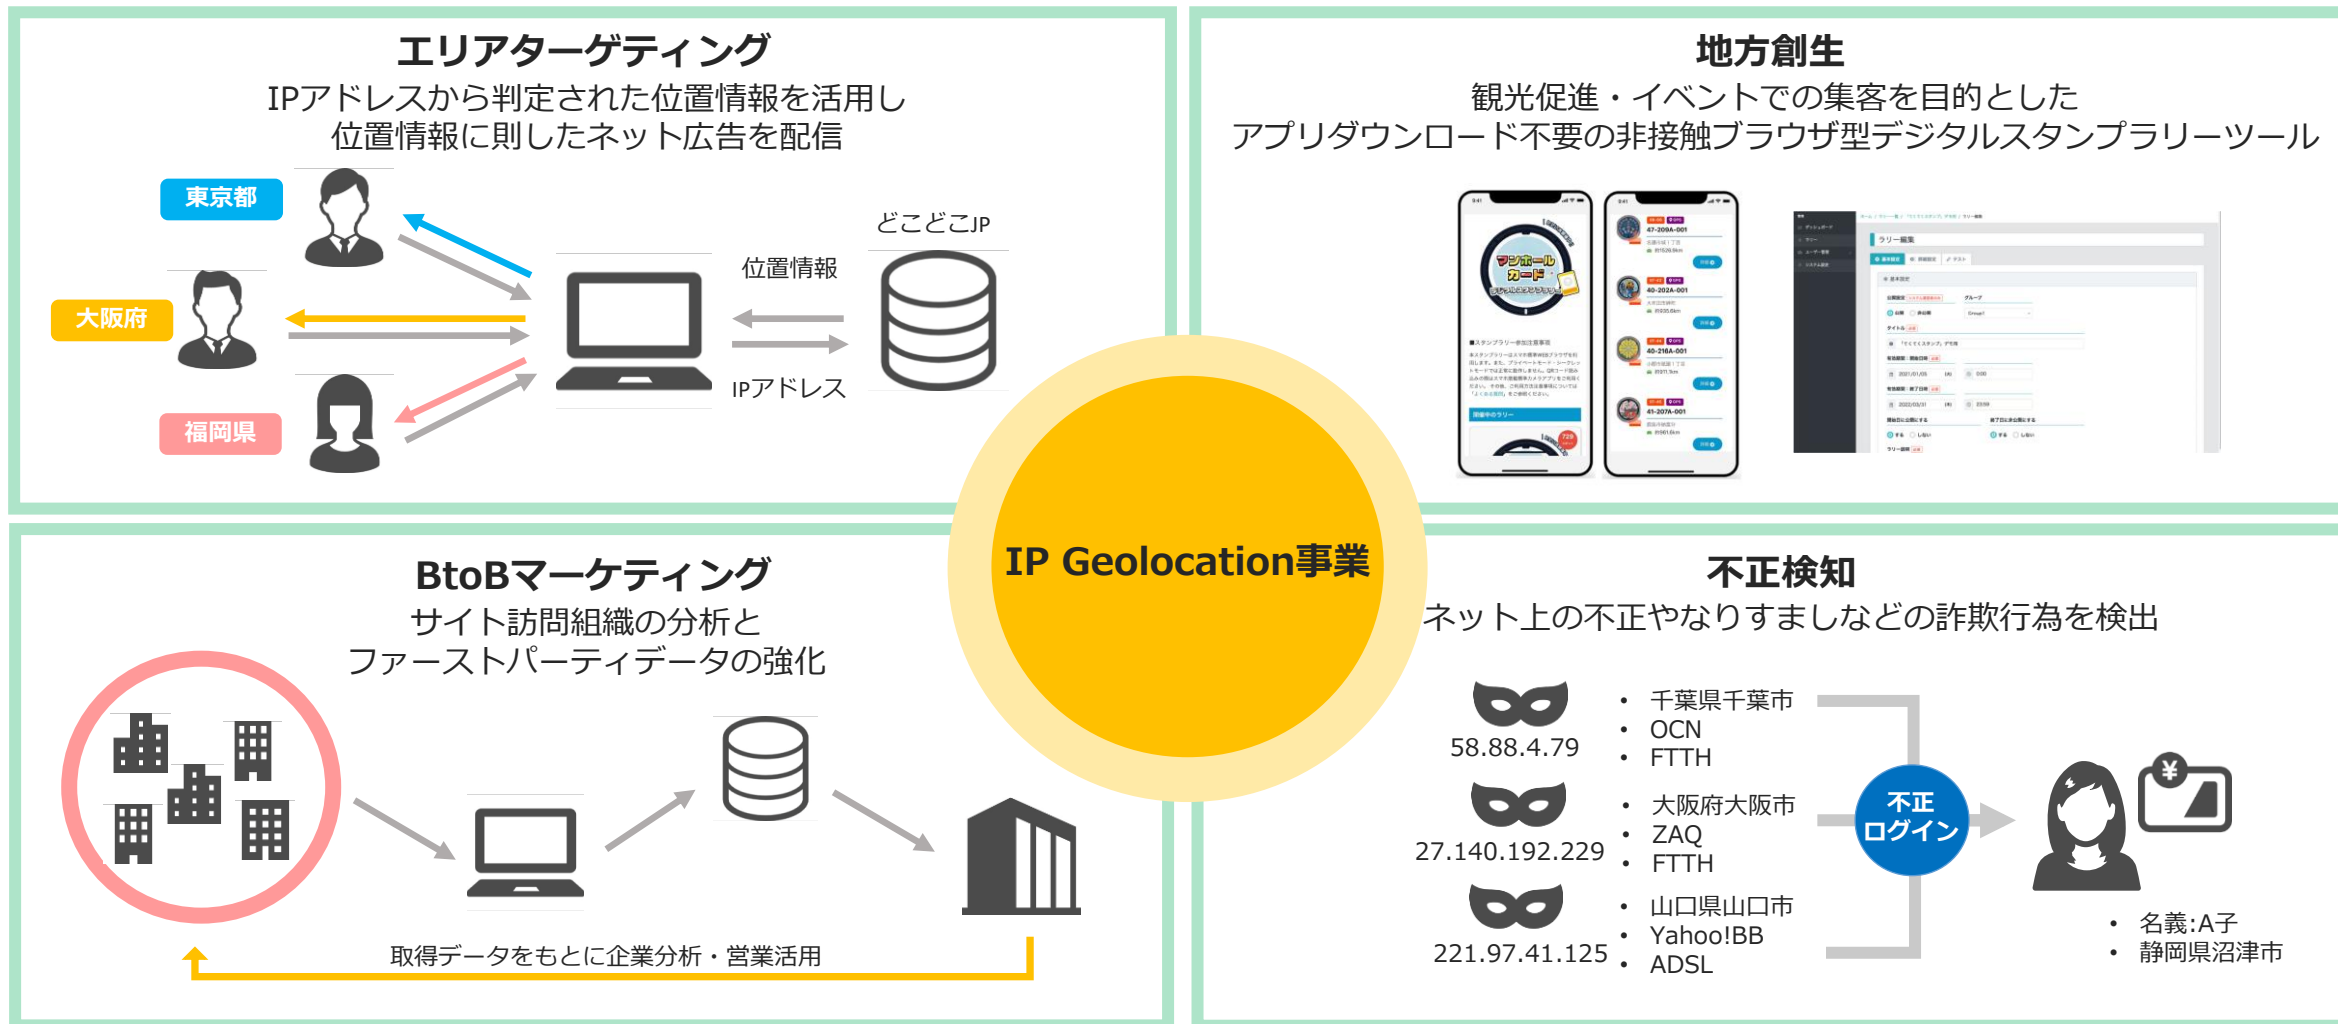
エリアターゲティング
IPアドレスから判定された位置情報を活用し
位置情報に則したネット広告を配信

東京都
大阪府
福岡県
位置情報
IPアドレス
どこどこJP

地方創生
観光促進・イベントでの集客を目的とした
アプリダウンロード不要の非接触ブラウザ型デジタルスタンプラリーツール

マンホールカード

IP Geolocation事業

BtoBマーケティング
サイト訪問組織の分析と
ファーストパーティデータの強化

取得データをもとに企業分析・営業活用

不正検知
ネット上の不正やなりすましなどの詐欺行為を検出

58.88.4.79
• 千葉県千葉市
• OCN
• FTTH

27.140.192.229
• 大阪府大阪市
• ZAQ
• FTTH

221.97.41.125
• 山口県山口市
• Yahoo!BB
• ADSL

不正ログイン

• 名義:A子
• 静岡県沼津市